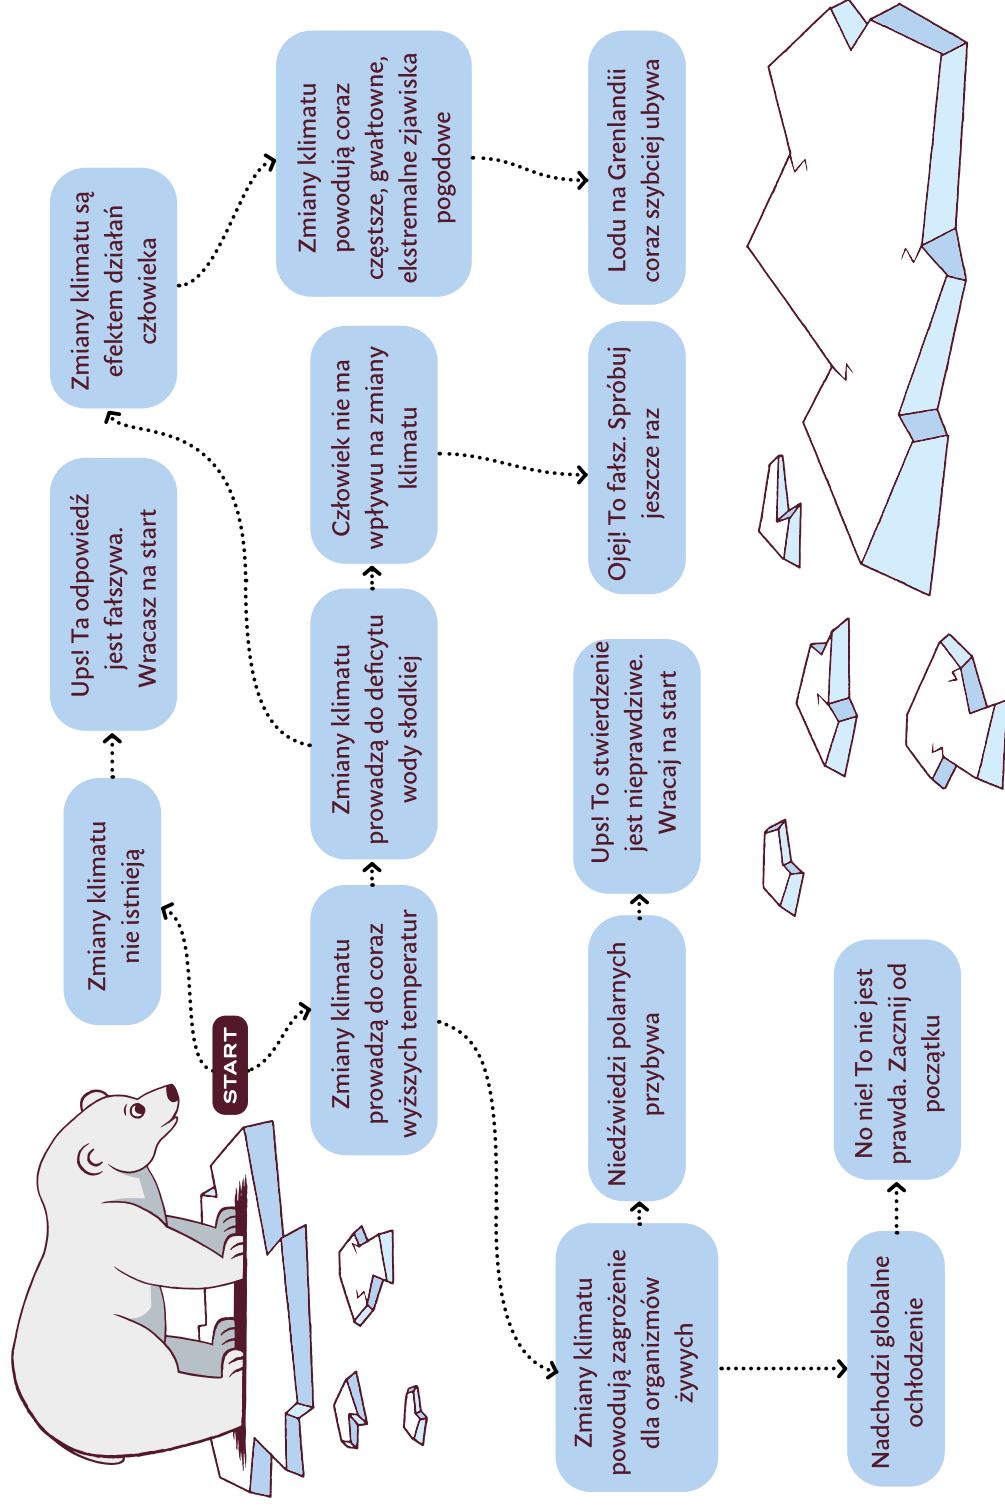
START

Zmiany klimatu nie istnieją

Ups! Ta odpowiedź jest fałszywa. Wracasz na start

Zmiany klimatu są efektem działań człowieka

Zmiany klimatu powodują coraz częstsze, gwałtowne, ekstremalne zjawiska pogodowe

Lodu na Grenlandii coraz szybciej ubywa

Zmiany klimatu prowadzą do coraz wyższych temperatur

Zmiany klimatu prowadzą do deficytu wody słodkiej

Człowiek nie ma wpływu na zmiany klimatu

Ojej! To fałsz. Spróbuj jeszcze raz

Zmiany klimatu powodują zagrożenie dla organizmów żywych

Niedźwiedzi polarnych przybywa

Ups! To stwierdzenie jest nieprawdziwe. Wracaj na start

Nadchodzi globalne ochłodzenie

No nie! To nie jest prawda. Zacznij od początku